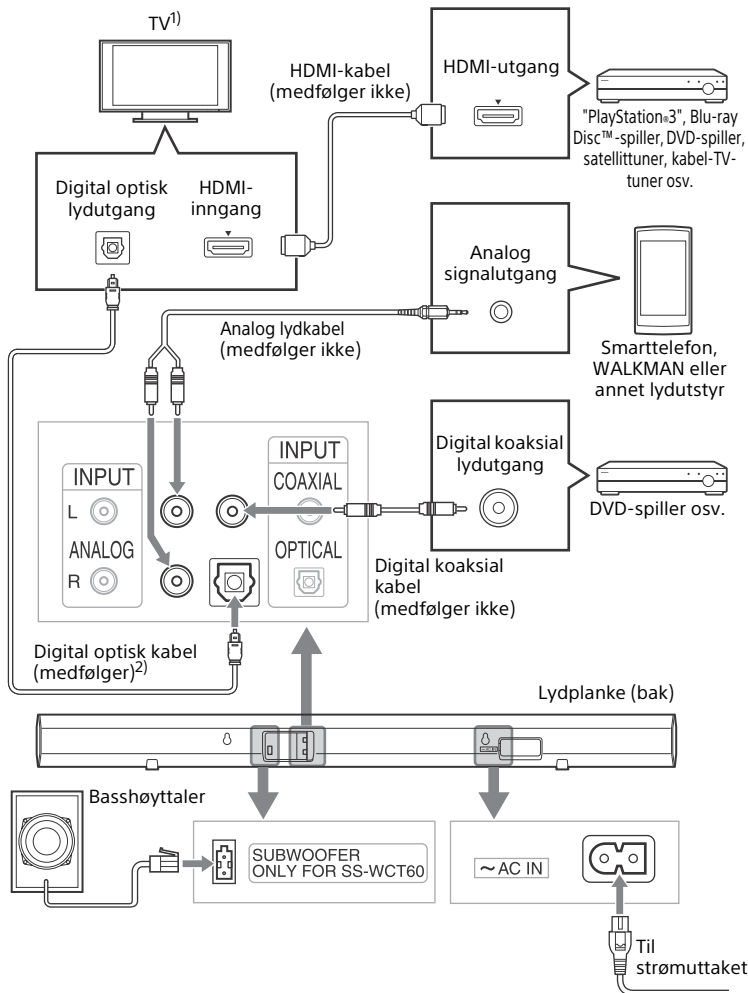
TV$^{1)}$

HDMI-kabel (medfølger ikke)

HDMI-utgang

"PlayStation®3", Blu-ray Disc™-spiller, DVD-spiller, satellittuner, kabel-TV-tuner osv.

Digital optisk lydutgang

HDMI-inngang

Analog signalutgang

Analog lydkabel (medfølger ikke)

Smarttelefon, WALKMAN eller annet lydutstyr

INPUT
L
ANALOG
R

INPUT
COAXIAL
OPTICAL

Digital koaksial lydutgang

DVD-spiller osv.

Digital koaksial kabel (medfølger ikke)

Digital optisk kabel (medfølger)$^{2)}$

Lydplanke (bak)

Basshøyttaler

SUBWOOFER ONLY FOR SS-WCT60

~AC IN

Til strømuttaket